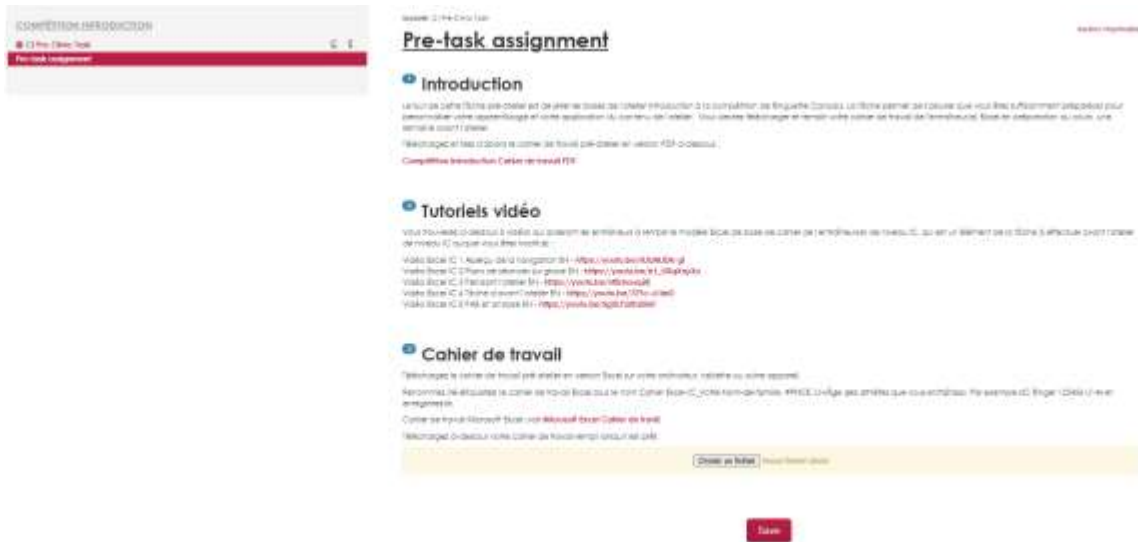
COMPÉTITION INTRODUCTION

C1 Pre Clinic Task

Pre-task assignment

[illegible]

Pre-task assignment

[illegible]

Introduction

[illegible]

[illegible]

Compétition Introduction Cahier de travail PDF

Tutoriels vidéo

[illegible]

Vidéo Excel IC 1 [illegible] - https://youtu.be/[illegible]
Vidéo Excel IC 2 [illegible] - https://youtu.be/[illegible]
Vidéo Excel IC 3 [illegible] - https://youtu.be/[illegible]
Vidéo Excel IC 4 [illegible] - https://youtu.be/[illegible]
Vidéo Excel IC 5 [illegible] - https://youtu.be/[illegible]

Cahier de travail

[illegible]

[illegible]

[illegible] Microsoft Excel Cahier de travail

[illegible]

Choisir un fichier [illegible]

Save